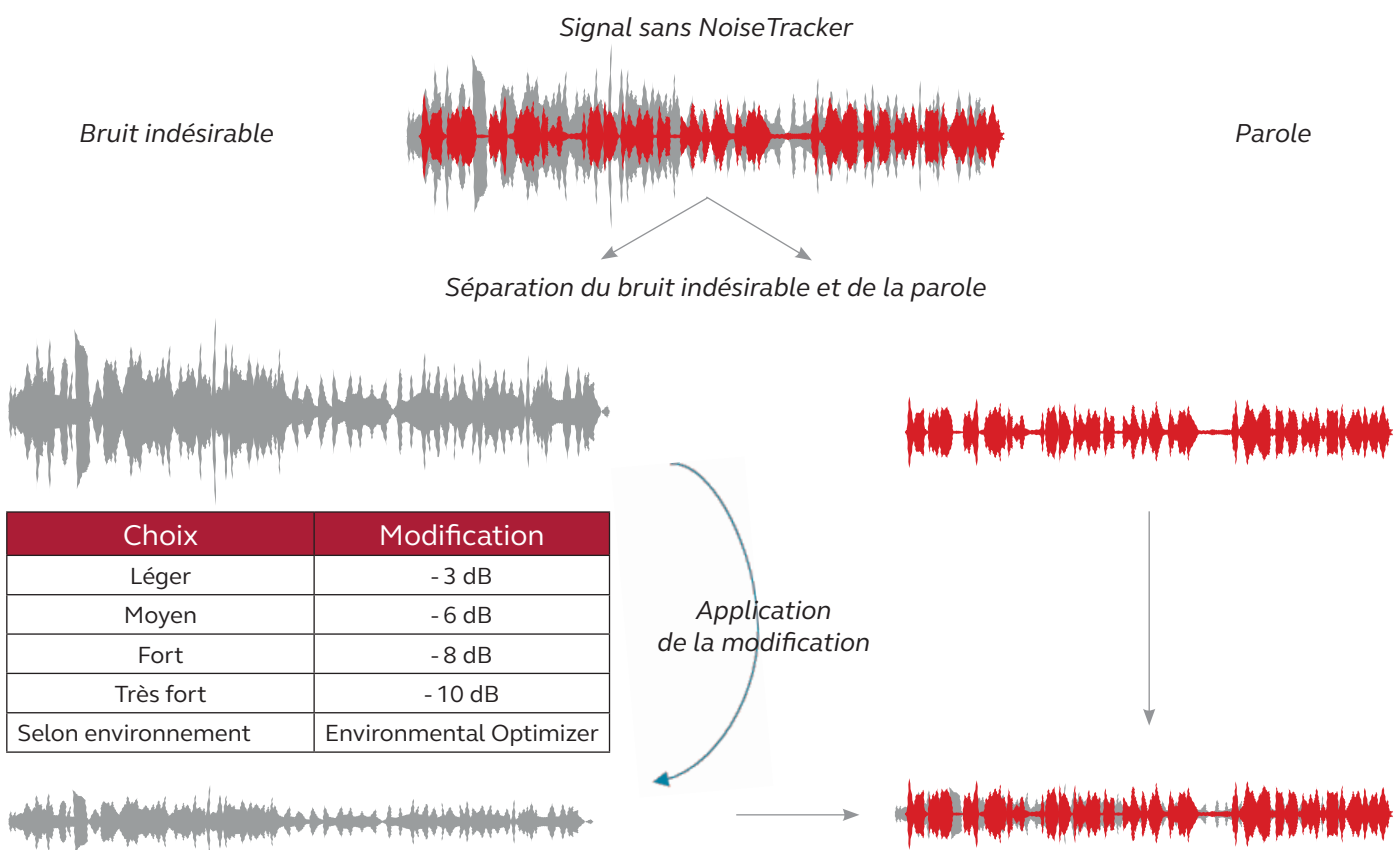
Signal sans NoiseTracker

Bruit indésirable

Parole

Séparation du bruit indésirable et de la parole

| Choix | Modification |
|---|---|
| Léger | - 3 dB |
| Moyen | - 6 dB |
| Fort | - 8 dB |
| Très fort | - 10 dB |
| Selon environnement | Environmental Optimizer |

Application de la modification